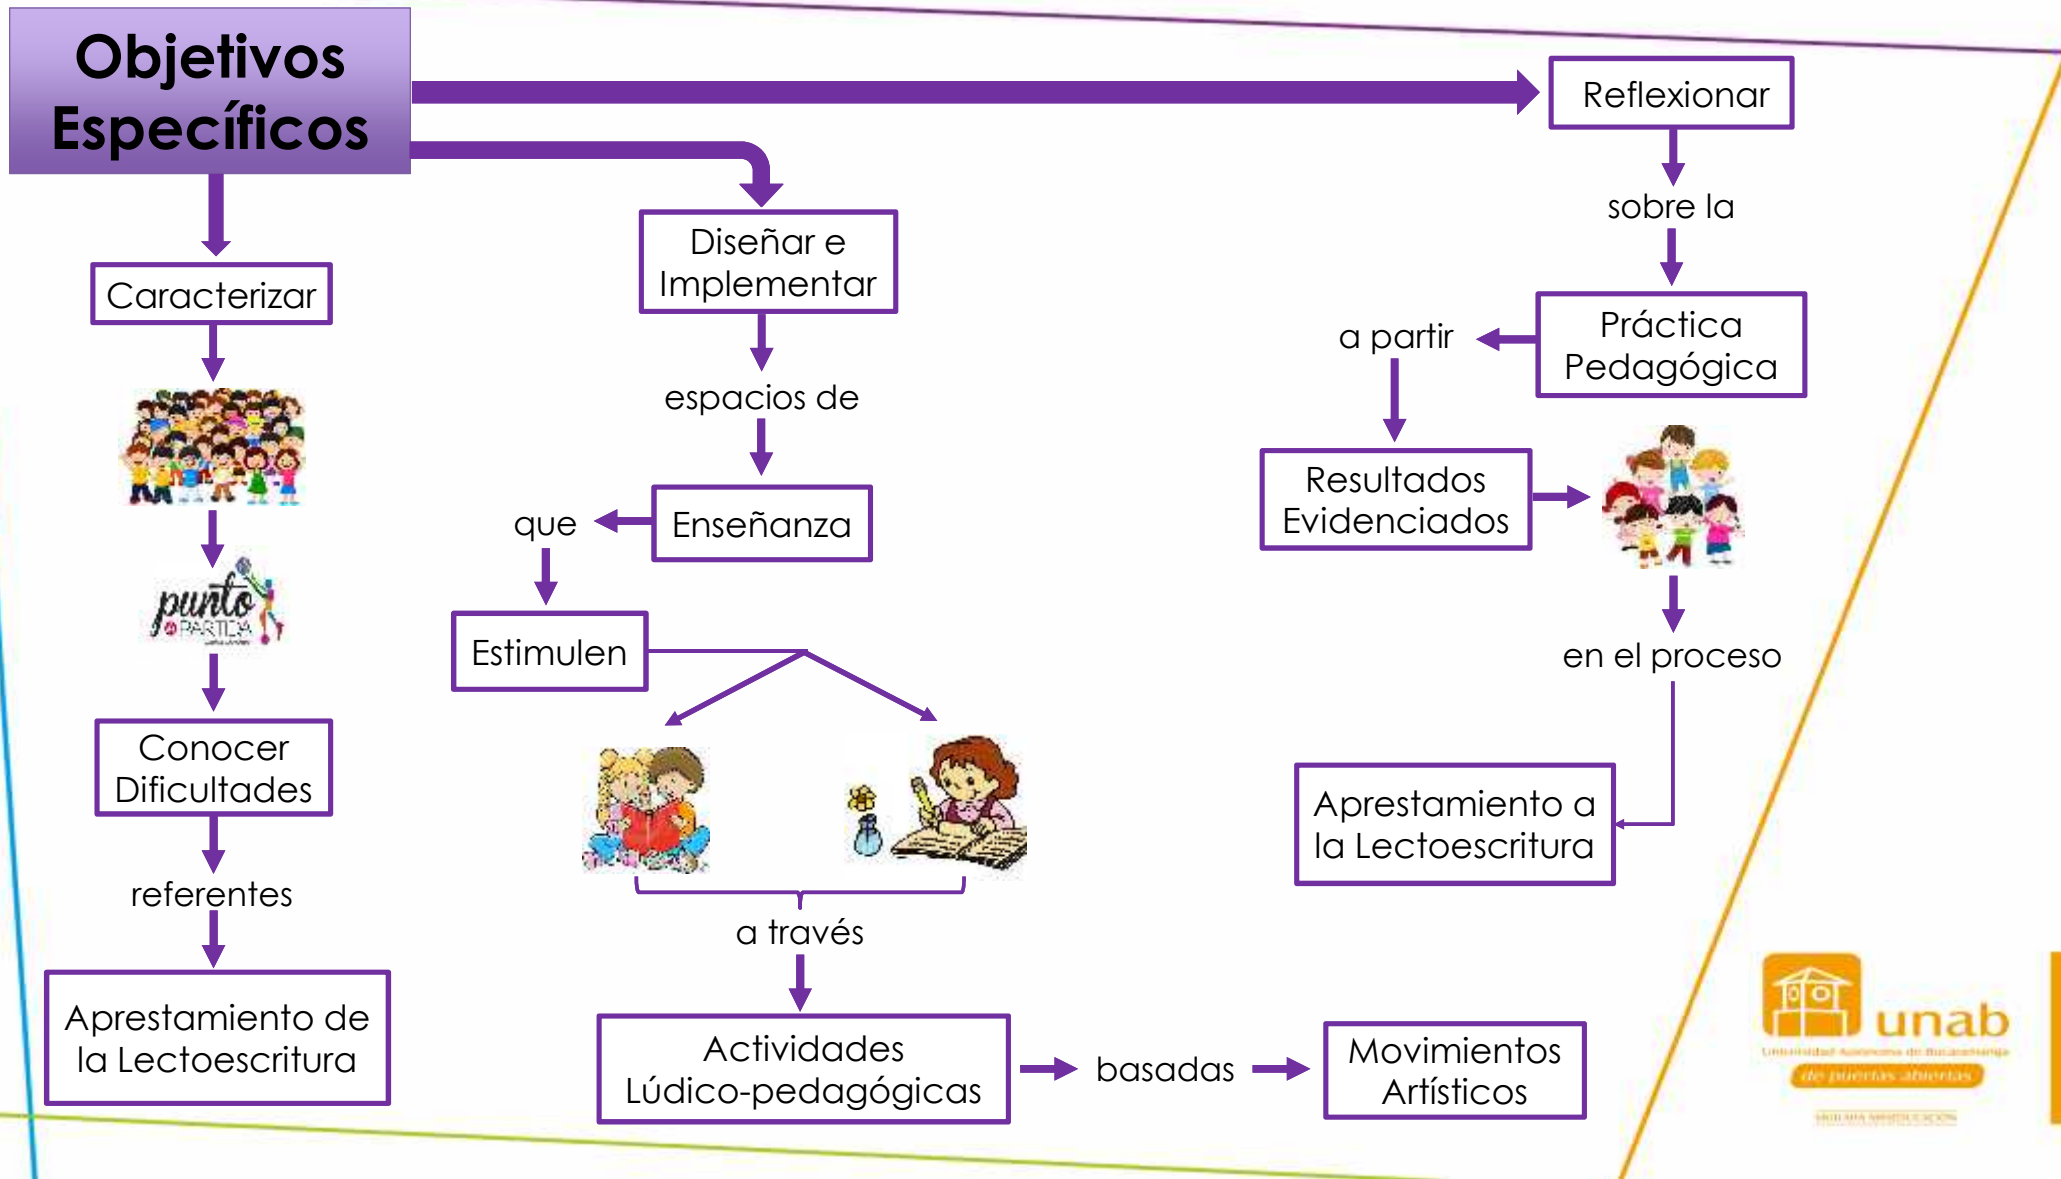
Objetivos Específicos

Caracterizar

punto de PARTIDA

Conocer Dificultades

referentes

Aprestamiento de la Lectoescritura

Diseñar e Implementar

espacios de

Enseñanza

que

Estimulen

a través

Actividades Lúdico-pedagógicas

basadas

Movimientos Artísticos

Reflexionar

sobre la

Práctica Pedagógica

a partir

Resultados Evidenciados

en el proceso

Aprestamiento a la Lectoescritura

unab
Universidad Autónoma de Bucaramanga
de puertas abiertas
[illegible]